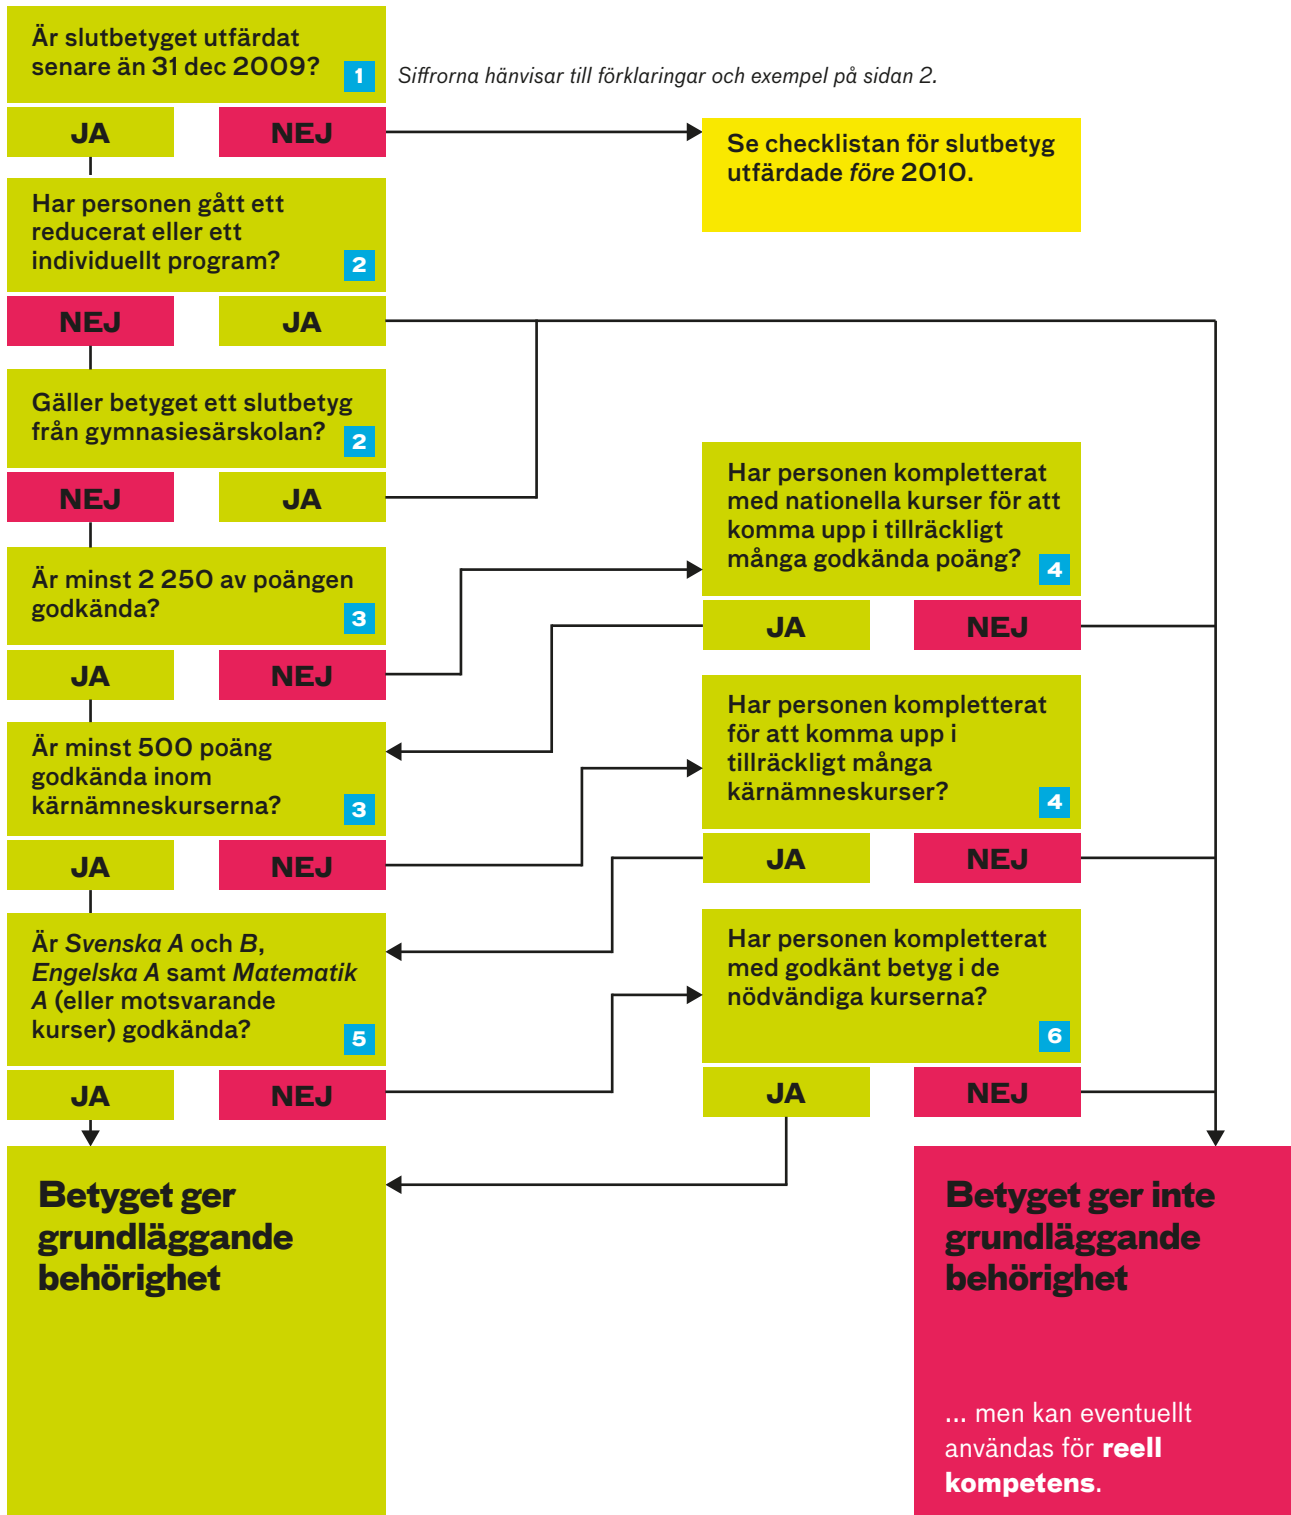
Är slutbetyget utfärdat senare än 31 dec 2009? 1

Siffrorna hänvisar till förklaringar och exempel på sidan 2.

JA

NEJ

Se checklistan för slutbetyg utfärdade *före* 2010.

Har personen gått ett reducerat eller ett individuellt program? 2

NEJ

JA

Gäller betyget ett slutbetyg från gymnasiesärskolan? 2

NEJ

JA

Har personen kompletterat med nationella kurser för att komma upp i tillräckligt många godkända poäng? 4

Är minst 2 250 av poängen godkända? 3

JA

NEJ

JA

NEJ

Har personen kompletterat för att komma upp i tillräckligt många kärnämneskurser? 4

Är minst 500 poäng godkända inom kärnämneskurserna? 3

JA

NEJ

JA

NEJ

Är *Svenska A* och *B*, *Engelska A* samt *Matematik A* (eller motsvarande kurser) godkända? 5

Har personen kompletterat med godkänt betyg i de nödvändiga kurserna? 6

JA

NEJ

JA

NEJ

Betyget ger grundläggande behörighet

Betyget ger inte grundläggande behörighet

... men kan eventuellt användas för **reell kompetens**.